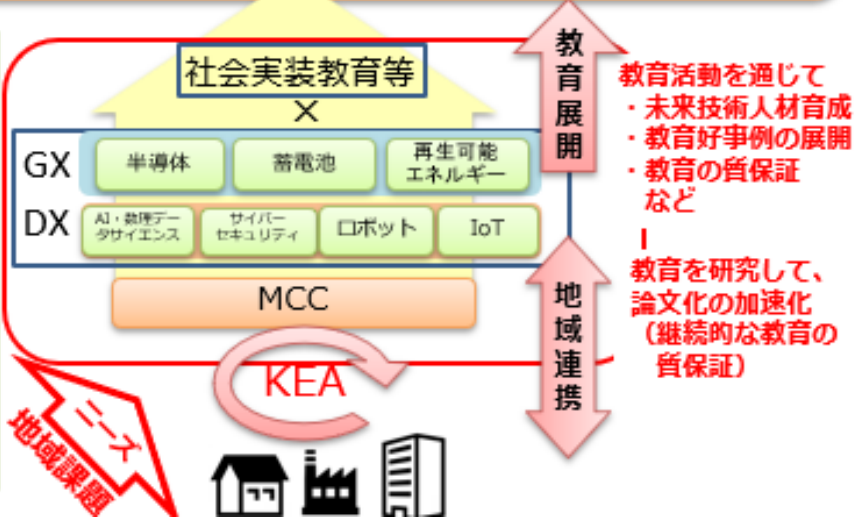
社会実装教育等

×

GX

半導体

蓄電池

再生可能エネルギー

DX

AI・数理データサイエンス

サイバーセキュリティ

ロボット

IoT

MCC

KEA

教育展開

地域連携

教育活動を通じて
・未来技術人材育成
・教育好事例の展開
・教育の質保証
など

教育を研究して、
論文化の加速化
（継続的な教育の質保証）

ニーズ
地域課題